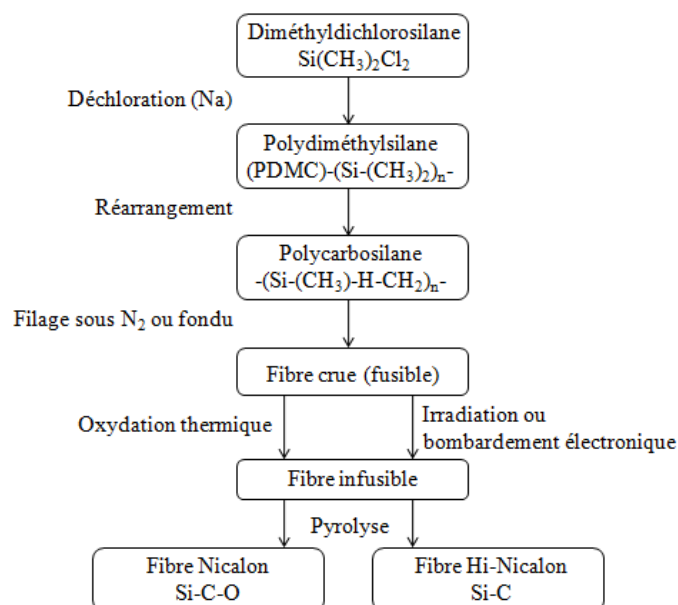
Diméthyldichlorosilane
$Si(CH_3)_2Cl_2$

Déchloration (Na)

Polydiméthylsilane
(PDMC)-$(Si-(CH_3)_2)_n$-

Réarrangement

Polycarbosilane
-$(Si-(CH_3)-H-CH_2)_n$-

Filage sous $N_2$ ou fondu

Fibre crue (fusible)

Oxydation thermique

Irradiation ou bombardement électronique

Fibre infusible

Pyrolyse

Fibre Nicalon
Si-C-O

Fibre Hi-Nicalon
Si-C